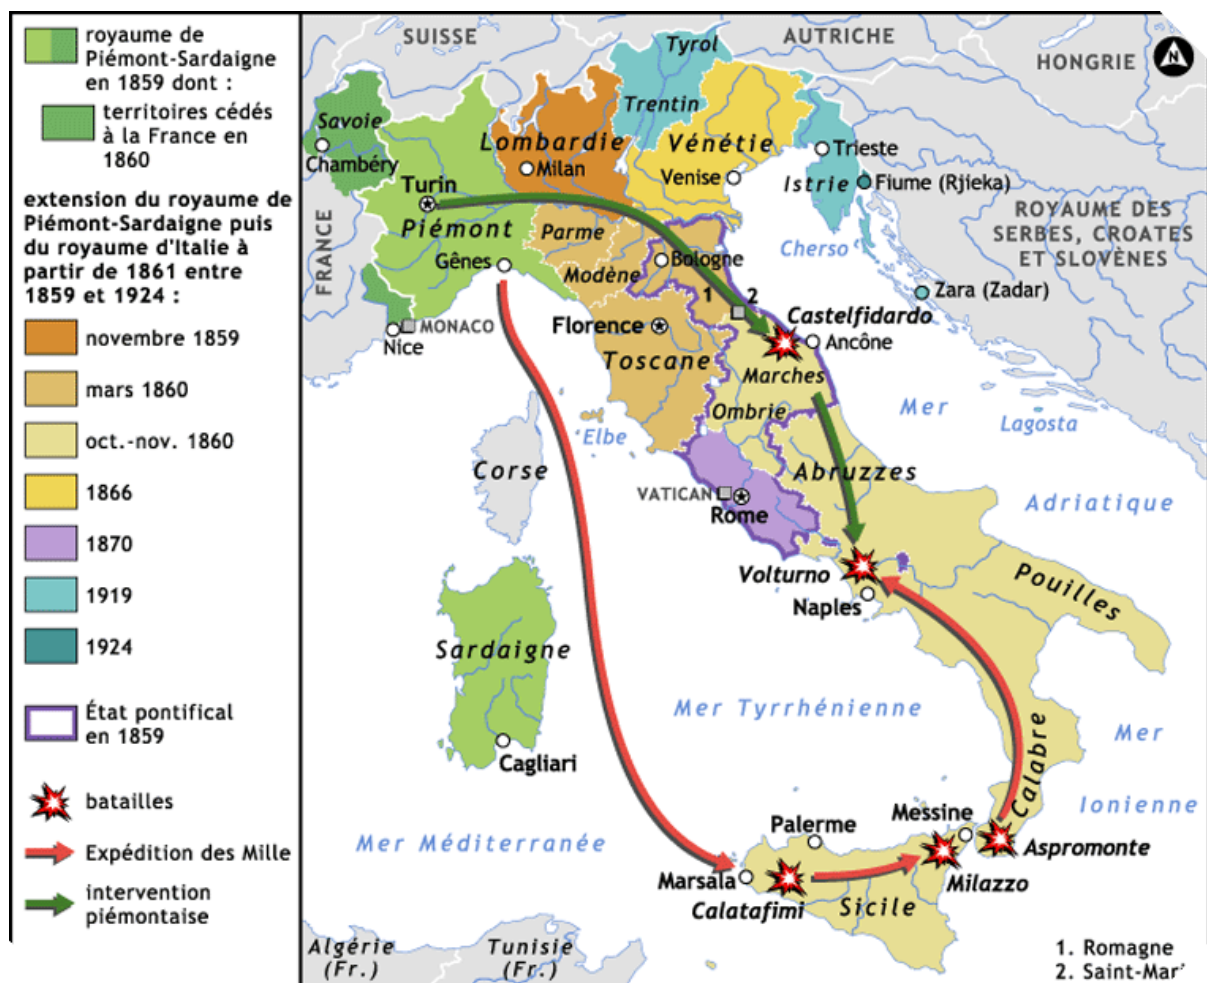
royaume de Piémont-Sardaigne en 1859 dont :

territoires cédés à la France en 1860

extension du royaume de Piémont-Sardaigne puis du royaume d'Italie à partir de 1861 entre 1859 et 1924 :

novembre 1859

mars 1860

oct.-nov. 1860

1866

1870

1919

1924

État pontifical en 1859

batailles

Expédition des Mille

intervention piémontaise

SUISSE
Tyrol
AUTRICHE
HONGRIE
N
Trentin
Savoie
Lombardie
Vénétie
Chambéry
Milan
Trieste
Venise
Istrie
Fiume (Rjieka)
Turin
FRANCE
Piémont
Parme
ROYAUME DES SERBES, CROATES ET SLOVÈNES
Cherso
Gênes
Bologne
Modène
1
2
Zara (Zadar)
MONACO
Nice
Florence
Castelfidardo
Ancône
Toscane
Marches
Ombrie
Mer
Lagosta
Elbe
Corse
Abruzzes
VATICAN
Rome
Adriatique
Volturno
Pouilles
Naples
Sardaigne
Mer Tyrrhénienne
Calabre
Mer
Cagliari
Ionienne
Messine
Palerme
Mer Méditerranée
Aspromonte
Marsala
Milazzo
Calatafimi
Sicile
Algérie (Fr.)
Tunisie (Fr.)
1. Romagne
2. Saint-Mar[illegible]